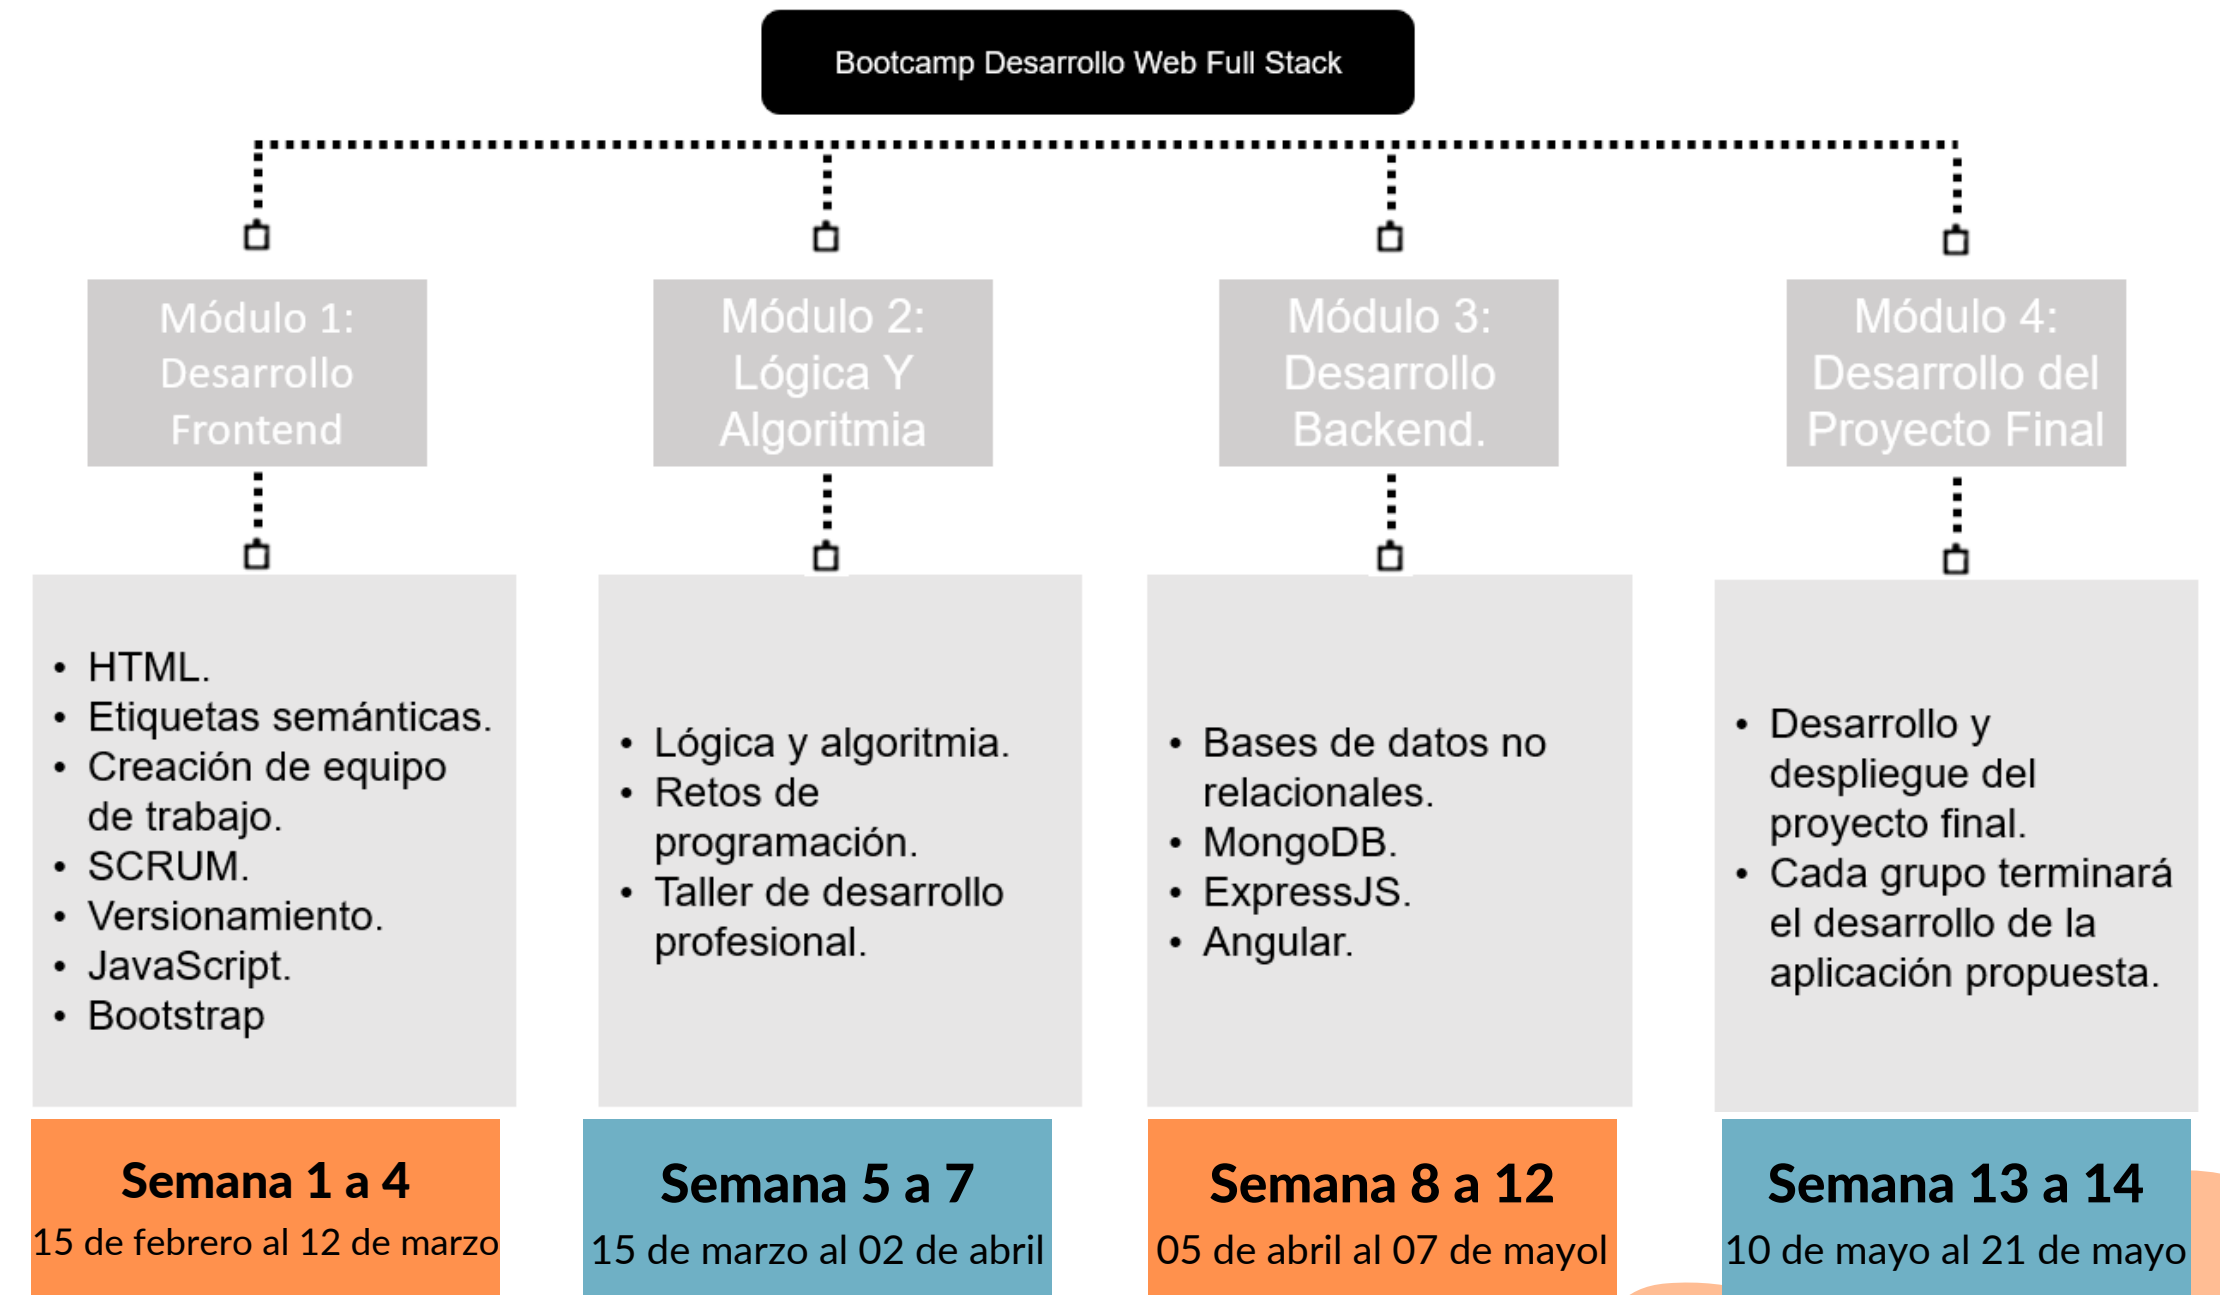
Bootcamp Desarrollo Web Full Stack

Módulo 1: Desarrollo Frontend

- HTML.
- Etiquetas semánticas.
- Creación de equipo de trabajo.
- SCRUM.
- Versionamiento.
- JavaScript.
- Bootstrap

**Semana 1 a 4**
15 de febrero al 12 de marzo

Módulo 2: Lógica Y Algoritmia

- Lógica y algoritmia.
- Retos de programación.
- Taller de desarrollo profesional.

**Semana 5 a 7**
15 de marzo al 02 de abril

Módulo 3: Desarrollo Backend.

- Bases de datos no relacionales.
- MongoDB.
- ExpressJS.
- Angular.

**Semana 8 a 12**
05 de abril al 07 de mayol

Módulo 4: Desarrollo del Proyecto Final

- Desarrollo y despliegue del proyecto final.
- Cada grupo terminará el desarrollo de la aplicación propuesta.

**Semana 13 a 14**
10 de mayo al 21 de mayo